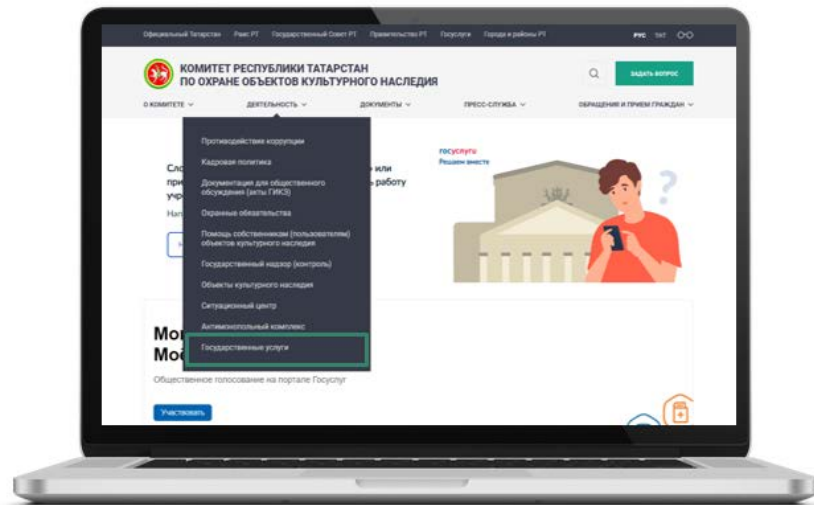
Официальный Татарстан   Раис РТ   Государственный Совет РТ   Правительство РТ   Госуслуги   Города и районы РТ   РУС   ТАТ

КОМИТЕТ РЕСПУБЛИКИ ТАТАРСТАН ПО ОХРАНЕ ОБЪЕКТОВ КУЛЬТУРНОГО НАСЛЕДИЯ

ЗАДАТЬ ВОПРОС

О КОМИТЕТЕ   ДЕЯТЕЛЬНОСТЬ   ДОКУМЕНТЫ   ПРЕСС-СЛУЖБА   ОБРАЩЕНИЯ И ПРИЕМ ГРАЖДАН

Противодействие коррупции
Кадровая политика
Документация для общественного обсуждения (акты ГИКЭ)
Охранные обязательства
Помощь собственникам (пользователям) объектов культурного наследия
Государственный надзор (контроль)
Объекты культурного наследия
Ситуационный центр
Антимонопольный комплекс
Государственные услуги

Сло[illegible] или при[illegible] работу учр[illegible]
Нап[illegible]

госуслуги
Решаем вместе

Мо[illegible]
Мо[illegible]
Общественное голосование на портале Госуслуг
Участвовать